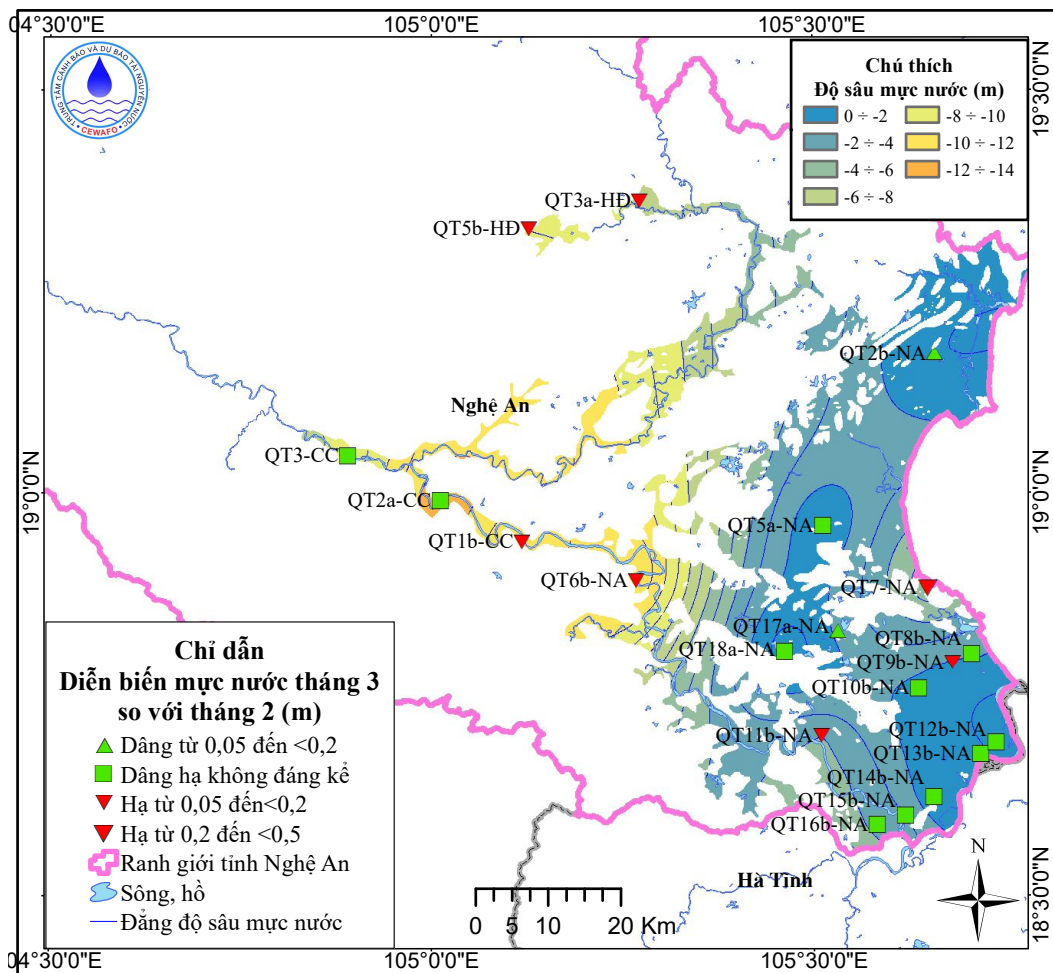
04°30'0"E
105°0'0"E
105°30'0"E
19°30'0"N
19°0'0"N
18°30'0"N
19°0'0"N
04°30'0"E
105°0'0"E
105°30'0"E

TRUNG TÂM CẢNH BÁO VÀ DỰ BÁO TÀI NGUYÊN NƯỚC
CEWAFO

Chú thích
Độ sâu mực nước (m)
0 ÷ -2
-2 ÷ -4
-4 ÷ -6
-6 ÷ -8
-8 ÷ -10
-10 ÷ -12
-12 ÷ -14

QT3a-HĐ
QT5b-HĐ
QT2b-NA
Nghệ An
QT3-CC
QT2a-CC
QT1b-CC
QT5a-NA
QT6b-NA
QT7-NA
QT17a-NA
QT18a-NA
QT8b-NA
QT9b-NA
QT10b-NA
QT11b-NA
QT12b-NA
QT13b-NA
QT14b-NA
QT15b-NA
QT16b-NA
Hà Tĩnh

Chỉ dẫn
Diễn biến mực nước tháng 3 so với tháng 2 (m)
Dâng từ 0,05 đến <0,2
Dâng hạ không đáng kể
Hạ từ 0,05 đến<0,2
Hạ từ 0,2 đến <0,5
Ranh giới tỉnh Nghệ An
Sông, hồ
Đẳng độ sâu mực nước

0 5 10 20 Km
N